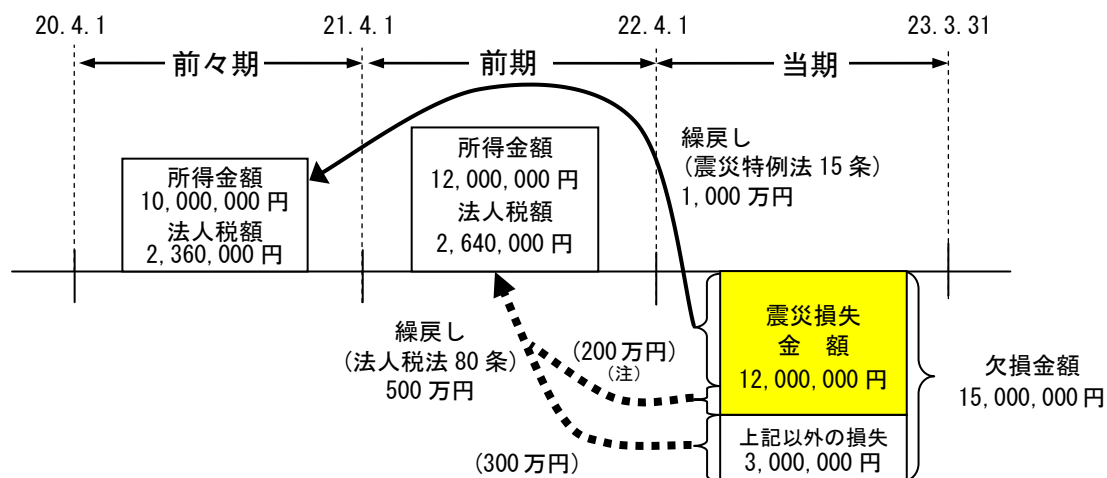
20.4.1　21.4.1　22.4.1　23.3.31

前々期　前期　当期

所得金額
10,000,000 円
法人税額
2,360,000 円

所得金額
12,000,000 円
法人税額
2,640,000 円

繰戻し
(震災特例法 15 条)
1,000 万円

震災損失
金　額
12,000,000 円

欠損金額
15,000,000 円

繰戻し
(法人税法 80 条)
500 万円

(200 万円)
(注)

上記以外の損失
3,000,000 円

(300 万円)